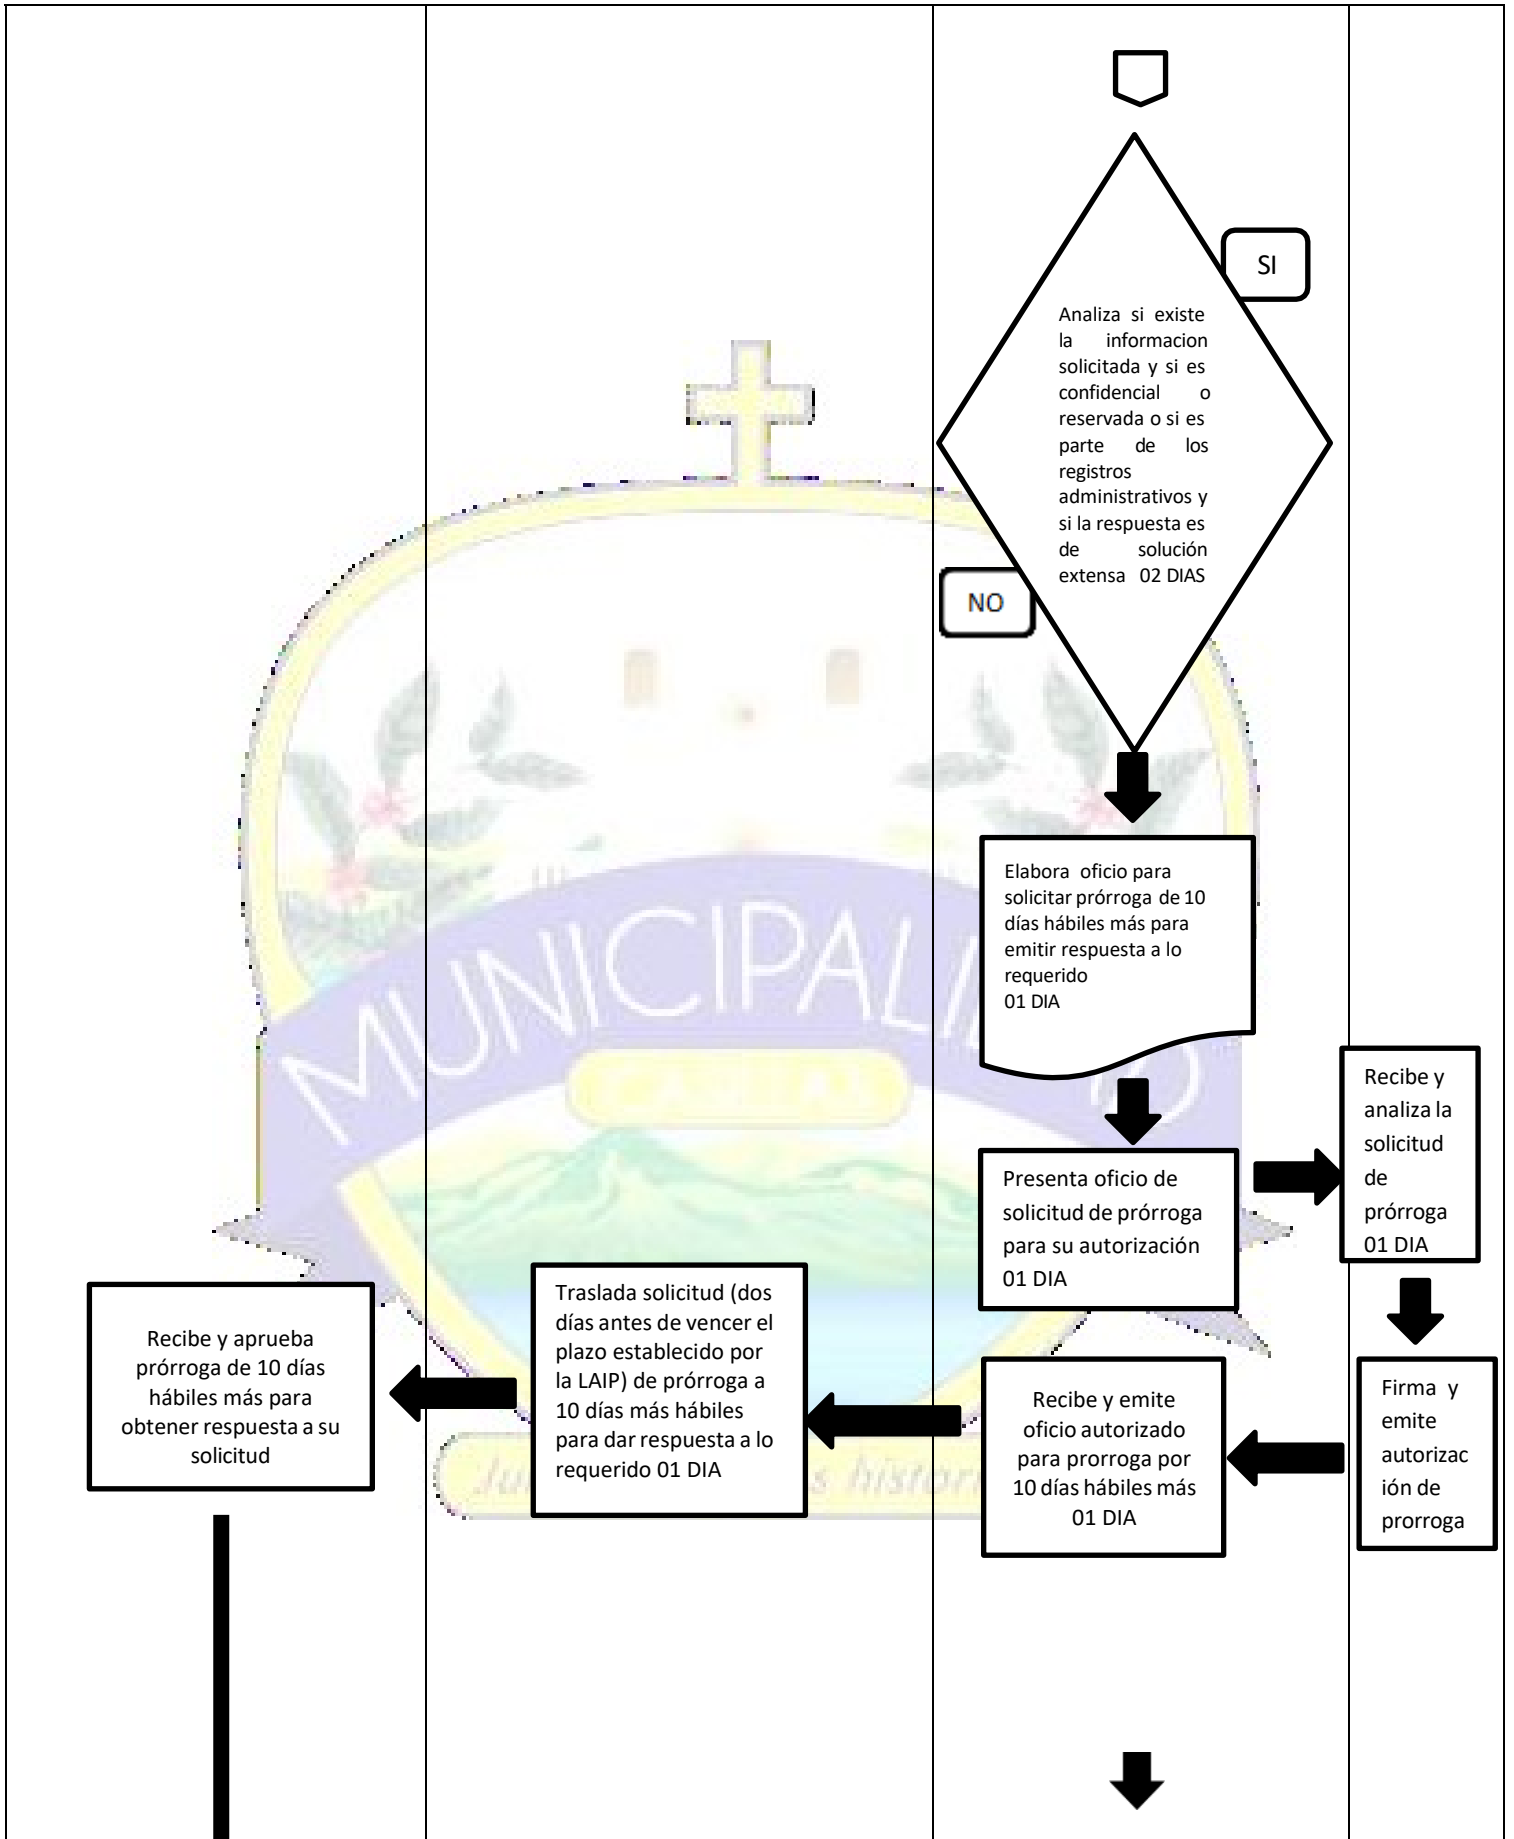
SI

Analiza si existe la informacion solicitada y si es confidencial o reservada o si es parte de los registros administrativos y si la respuesta es de solución extensa 02 DIAS

NO

Elabora oficio para solicitar prórroga de 10 días hábiles más para emitir respuesta a lo requerido 01 DIA

Presenta oficio de solicitud de prórroga para su autorización 01 DIA

Recibe y analiza la solicitud de prórroga 01 DIA

Firma y emite autorización de prorroga

Recibe y emite oficio autorizado para prorroga por 10 días hábiles más 01 DIA

Traslada solicitud (dos días antes de vencer el plazo establecido por la LAIP) de prórroga a 10 días más hábiles para dar respuesta a lo requerido 01 DIA

Recibe y aprueba prórroga de 10 días hábiles más para obtener respuesta a su solicitud

MUNICIPALIDAD

Ju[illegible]s histor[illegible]